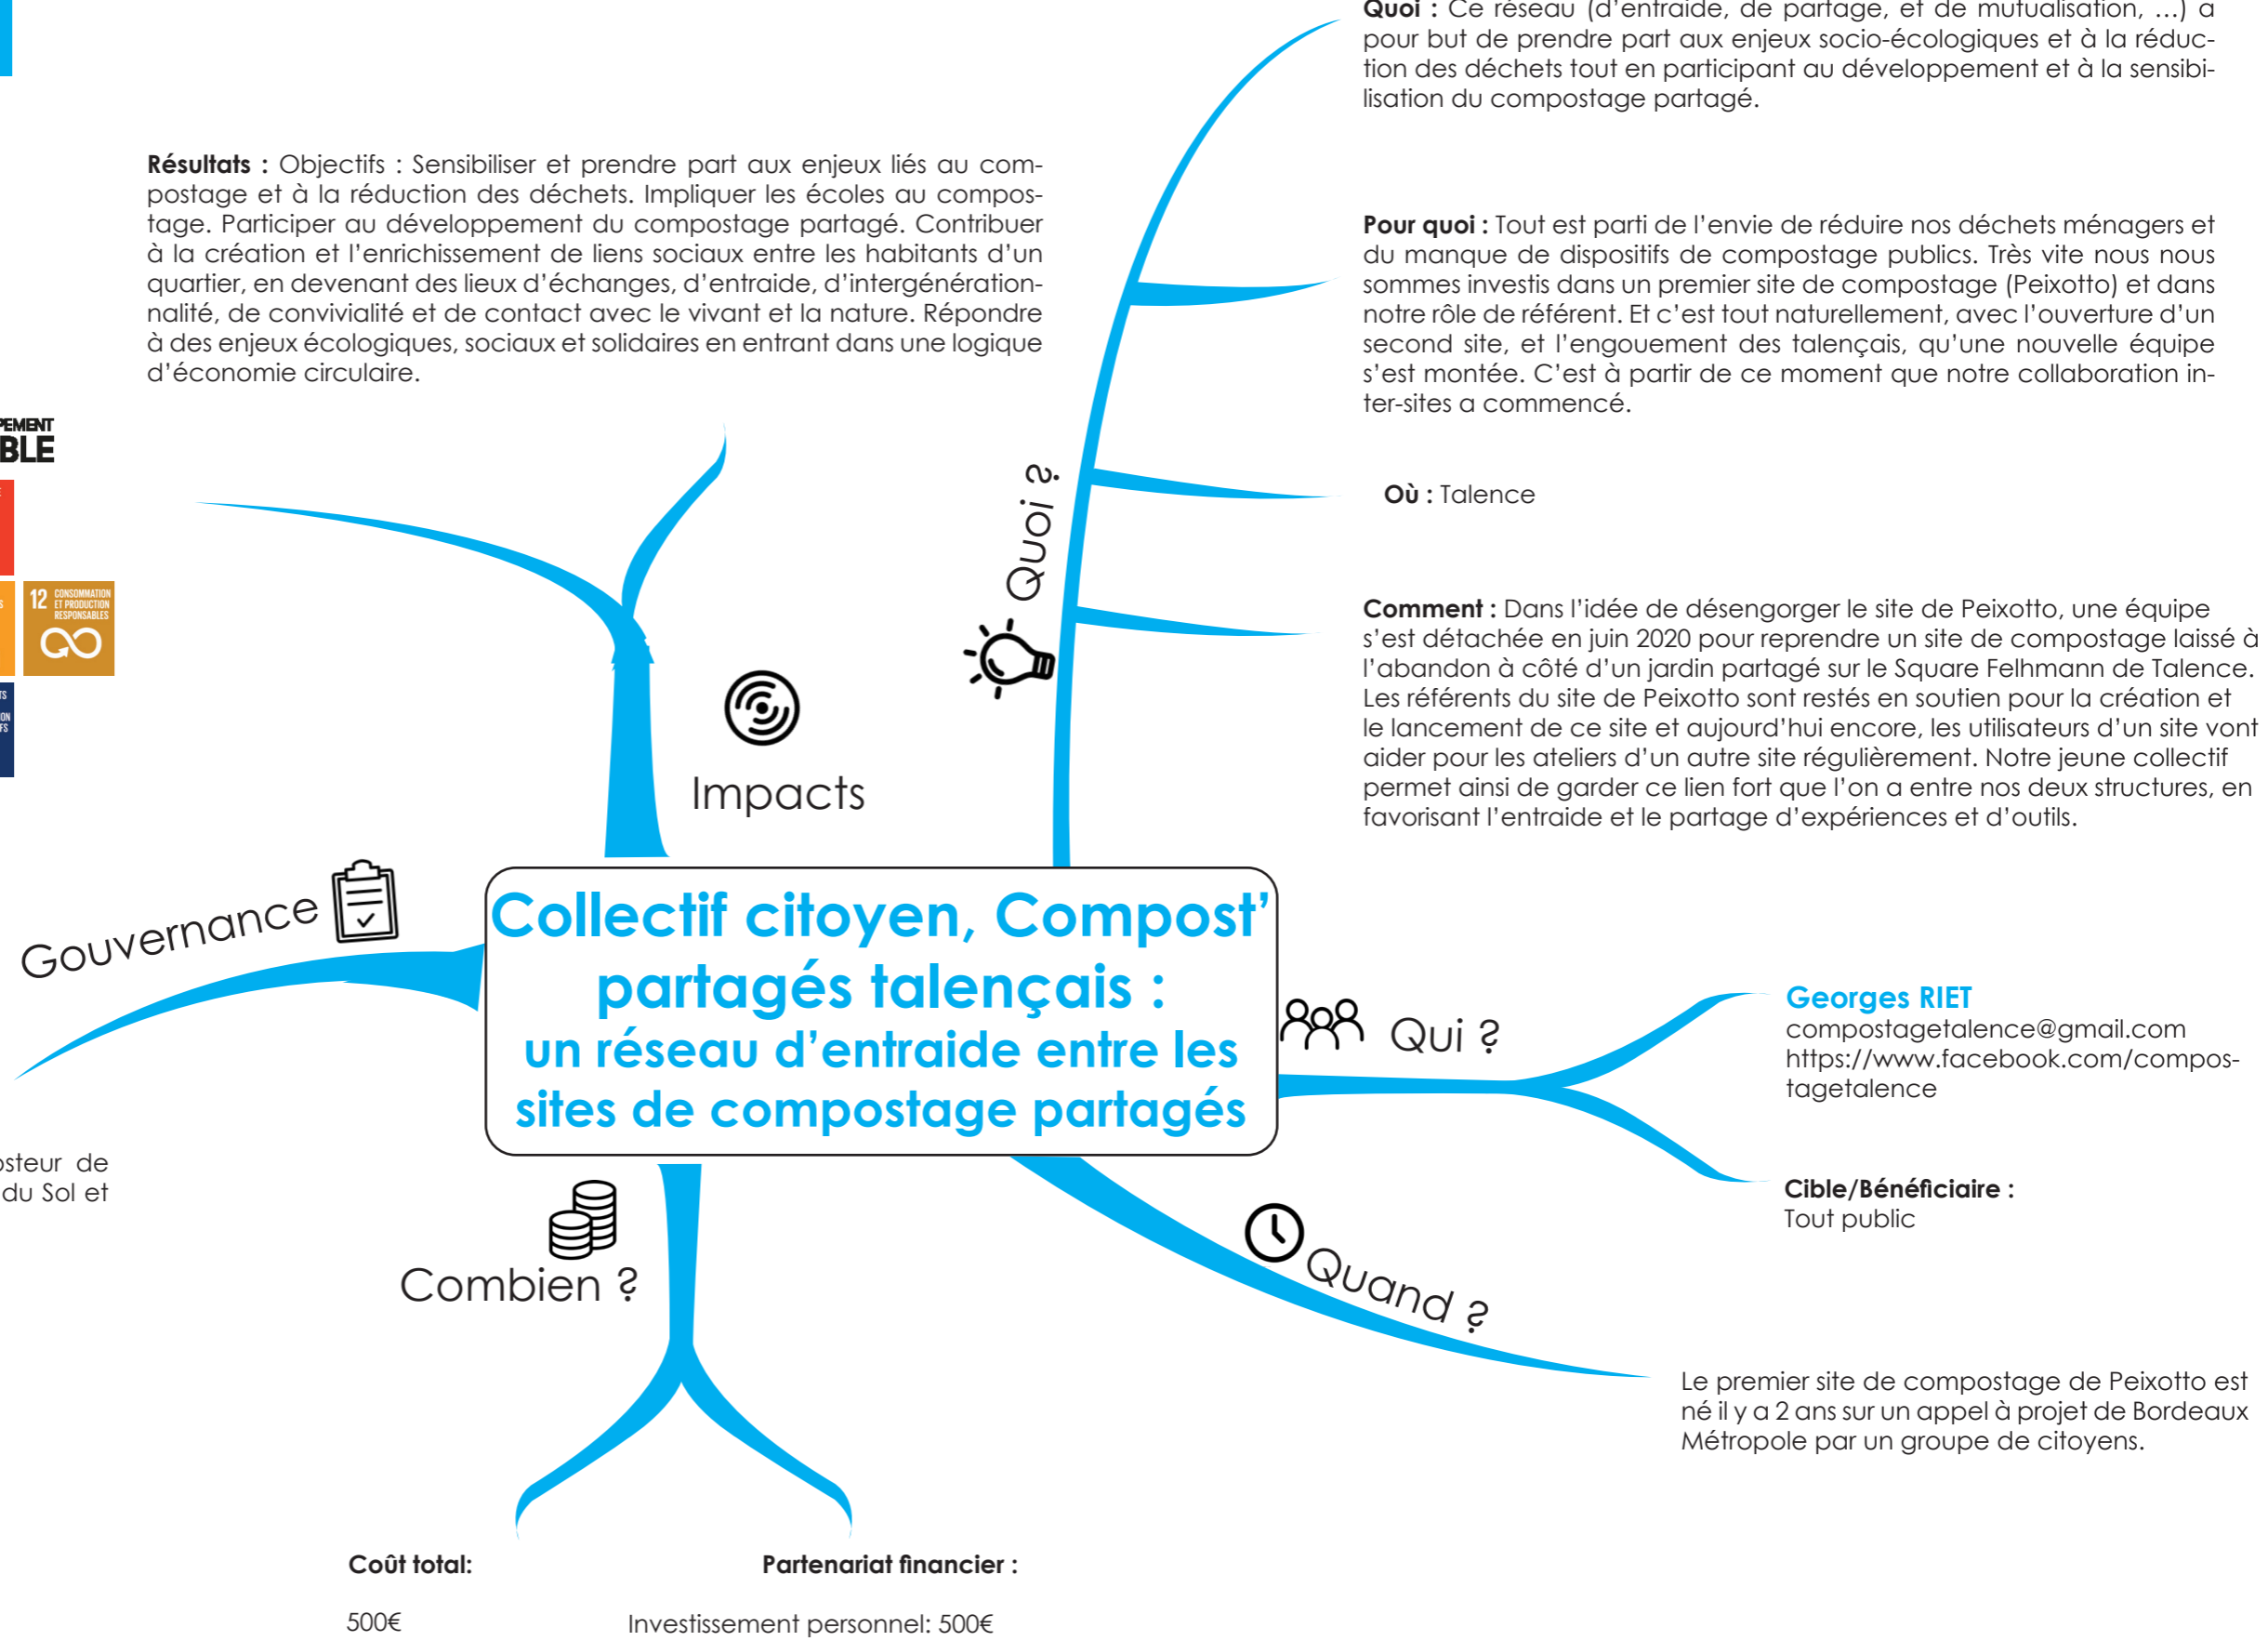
**Quoi :** Ce réseau (d'entraide, de partage, et de mutualisation, ...) a pour but de prendre part aux enjeux socio-écologiques et à la réduction des déchets tout en participant au développement et à la sensibilisation du compostage partagé.

**Résultats :** Objectifs : Sensibiliser et prendre part aux enjeux liés au compostage et à la réduction des déchets. Impliquer les écoles au compostage. Participer au développement du compostage partagé. Contribuer à la création et l'enrichissement de liens sociaux entre les habitants d'un quartier, en devenant des lieux d'échanges, d'entraide, d'intergénérationnalité, de convivialité et de contact avec le vivant et la nature. Répondre à des enjeux écologiques, sociaux et solidaires en entrant dans une logique d'économie circulaire.

**Pour quoi :** Tout est parti de l'envie de réduire nos déchets ménagers et du manque de dispositifs de compostage publics. Très vite nous nous sommes investis dans un premier site de compostage (Peixotto) et dans notre rôle de référent. Et c'est tout naturellement, avec l'ouverture d'un second site, et l'engouement des talençais, qu'une nouvelle équipe s'est montée. C'est à partir de ce moment que notre collaboration inter-sites a commencé.

PEMENT
BLE

12 CONSOMMATION ET PRODUCTION RESPONSABLES

**Où :** Talence

Quoi ?

**Comment :** Dans l'idée de désengorger le site de Peixotto, une équipe s'est détachée en juin 2020 pour reprendre un site de compostage laissé à l'abandon à côté d'un jardin partagé sur le Square Felhmann de Talence. Les référents du site de Peixotto sont restés en soutien pour la création et le lancement de ce site et aujourd'hui encore, les utilisateurs d'un site vont aider pour les ateliers d'un autre site régulièrement. Notre jeune collectif permet ainsi de garder ce lien fort que l'on a entre nos deux structures, en favorisant l'entraide et le partage d'expériences et d'outils.

Impacts

Gouvernance

Collectif citoyen, Compost' partagés talençais :
un réseau d'entraide entre les sites de compostage partagés

Qui ?

**Georges RIET**
compostagetalence@gmail.com
https://www.facebook.com/compostagetalence

**Cible/Bénéficiaire :**
Tout public

osteur de
du Sol et

Combien ?

Quand ?

Le premier site de compostage de Peixotto est né il y a 2 ans sur un appel à projet de Bordeaux Métropole par un groupe de citoyens.

**Coût total:**

500€

**Partenariat financier :**

Investissement personnel: 500€